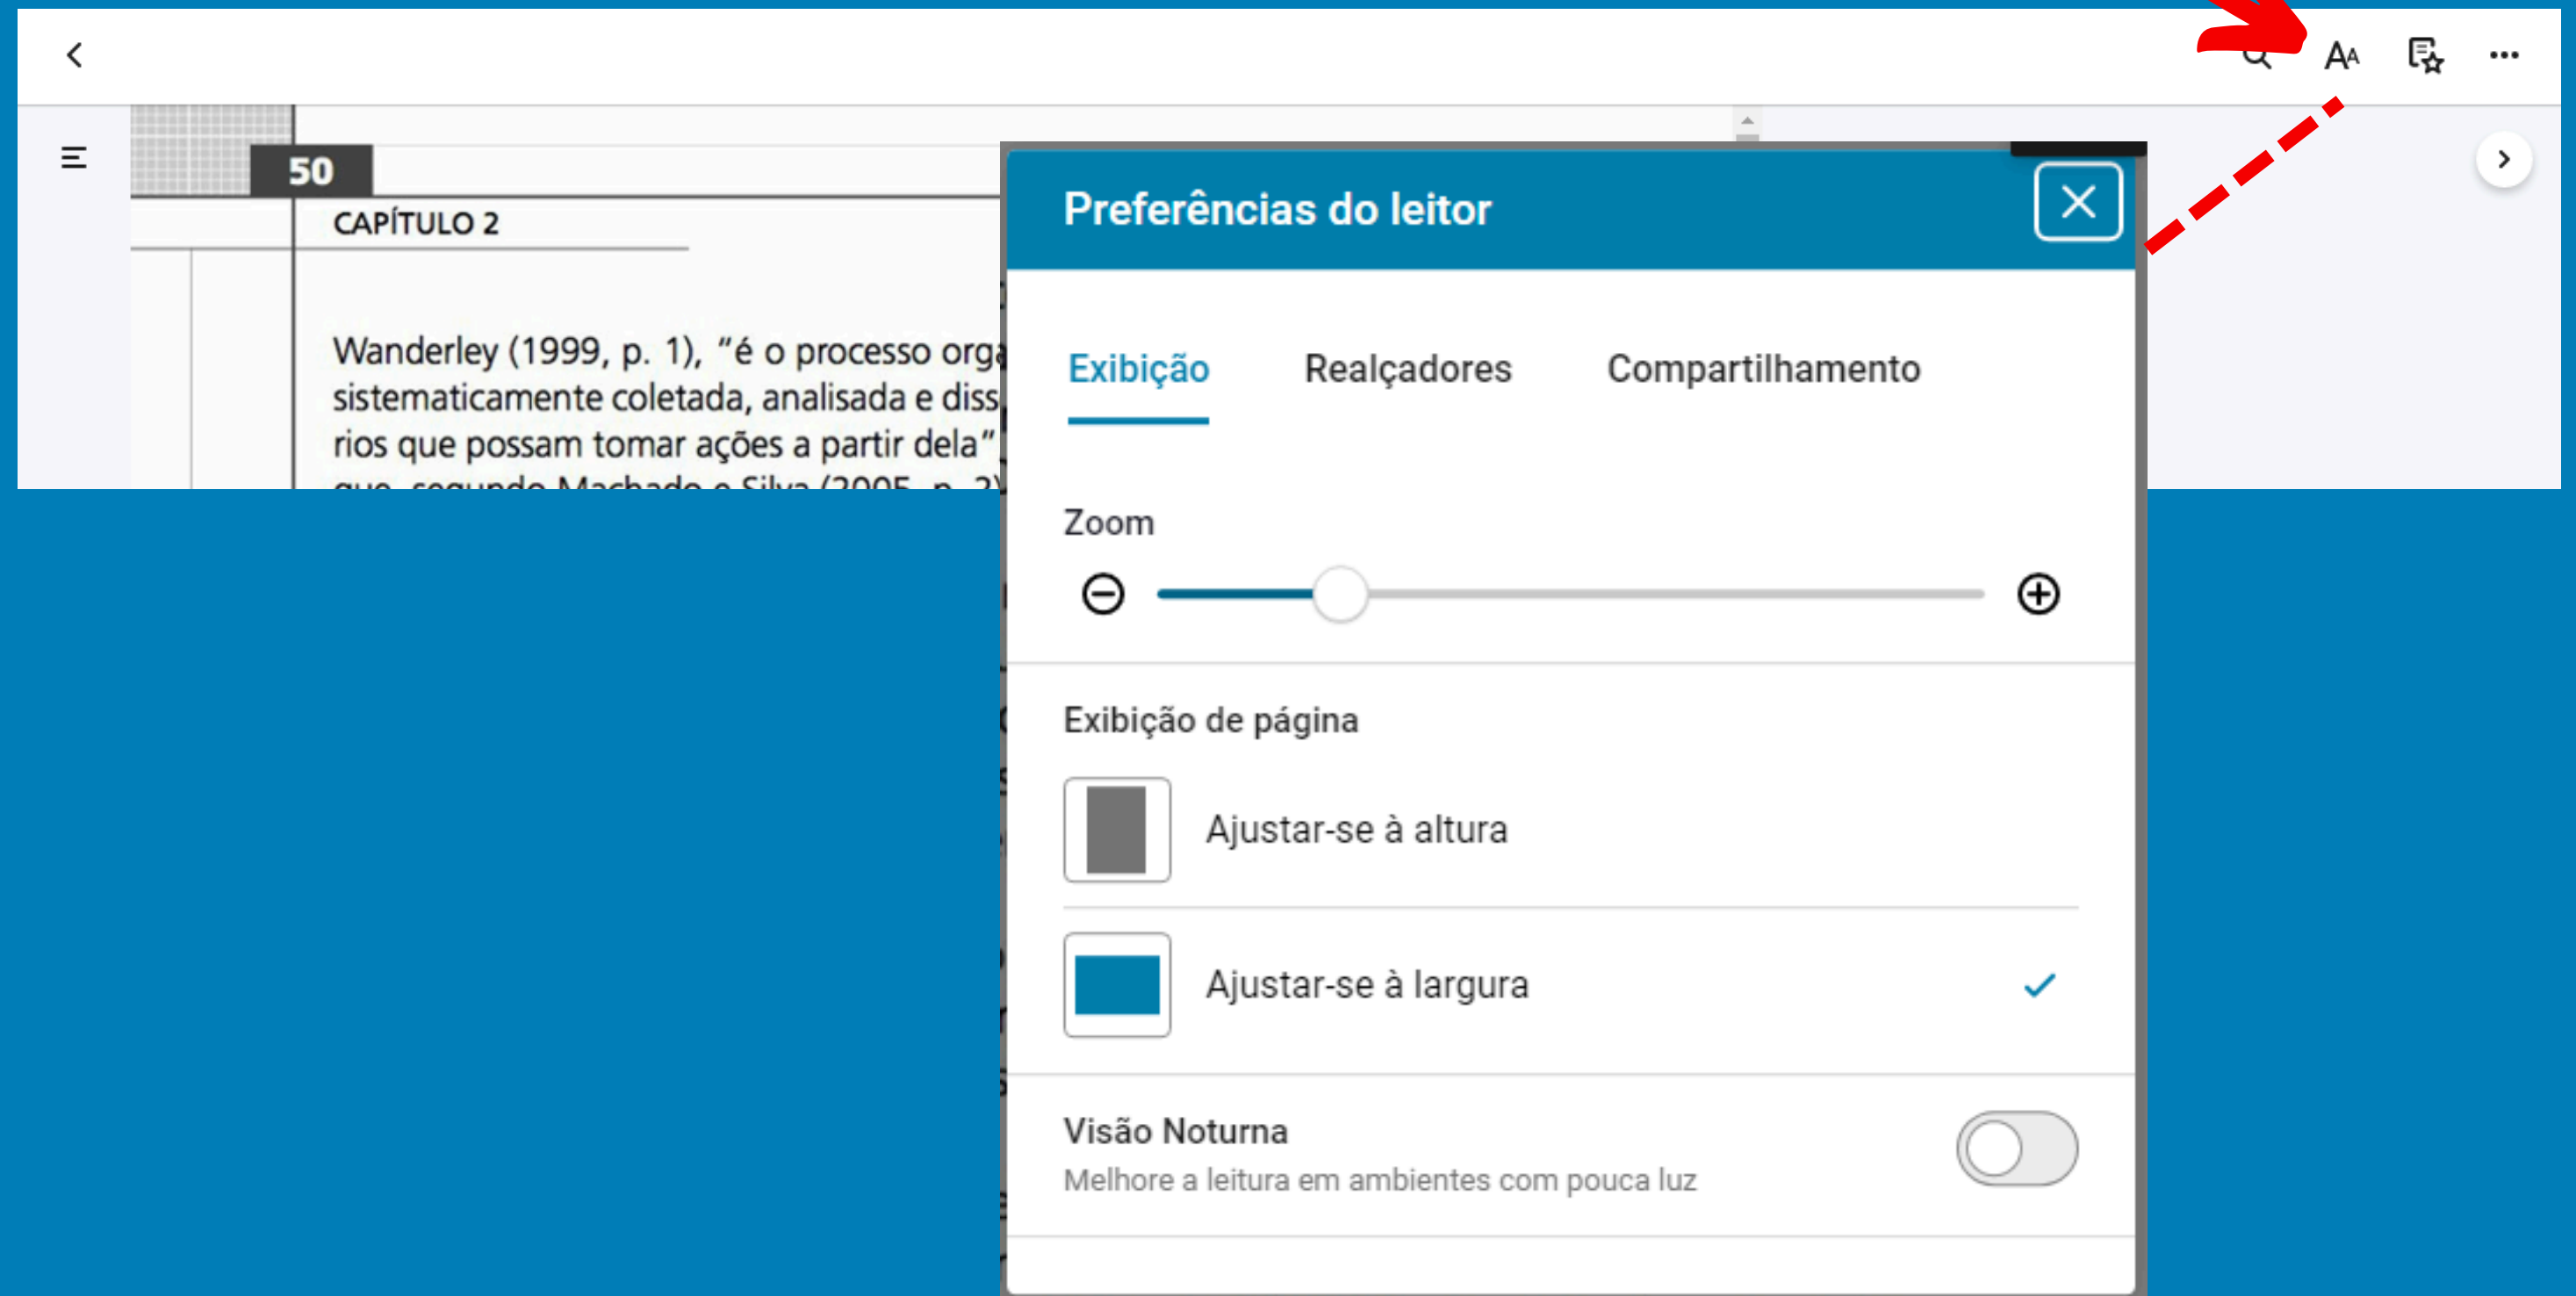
50

CAPÍTULO 2

Wanderley (1999, p. 1), "é o processo orga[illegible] sistematicamente coletada, analisada e diss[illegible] rios que possam tomar ações a partir dela" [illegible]

Preferências do leitor

Exibição Realçadores Compartilhamento

Zoom

Exibição de página

Ajustar-se à altura

Ajustar-se à largura

Visão Noturna
Melhore a leitura em ambientes com pouca luz